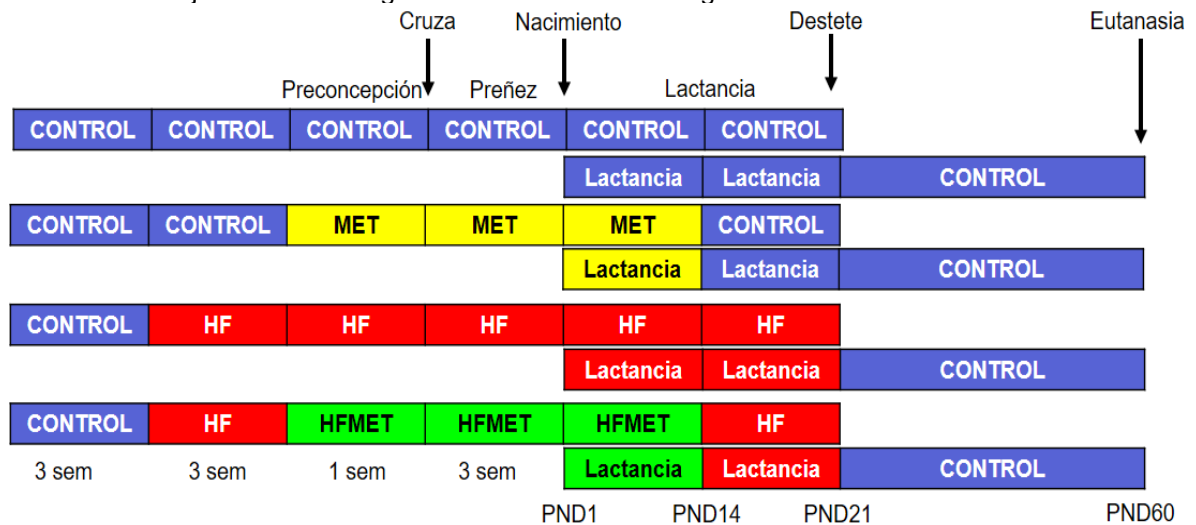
Cruza Nacimiento Destete Eutanasia

Preconcepción Preñez Lactancia

| CONTROL | CONTROL | CONTROL | CONTROL | CONTROL | CONTROL | |
|---|---|---|---|---|---|---|
| | | | | Lactancia | Lactancia | CONTROL |
| CONTROL | CONTROL | MET | MET | MET | CONTROL | |
| | | | | Lactancia | Lactancia | CONTROL |
| CONTROL | HF | HF | HF | HF | HF | |
| | | | | Lactancia | Lactancia | CONTROL |
| CONTROL | HF | HFMET | HFMET | HFMET | HF | |
| 3 sem | 3 sem | 1 sem | 3 sem | Lactancia | Lactancia | CONTROL |

PND1 PND14 PND21 PND60